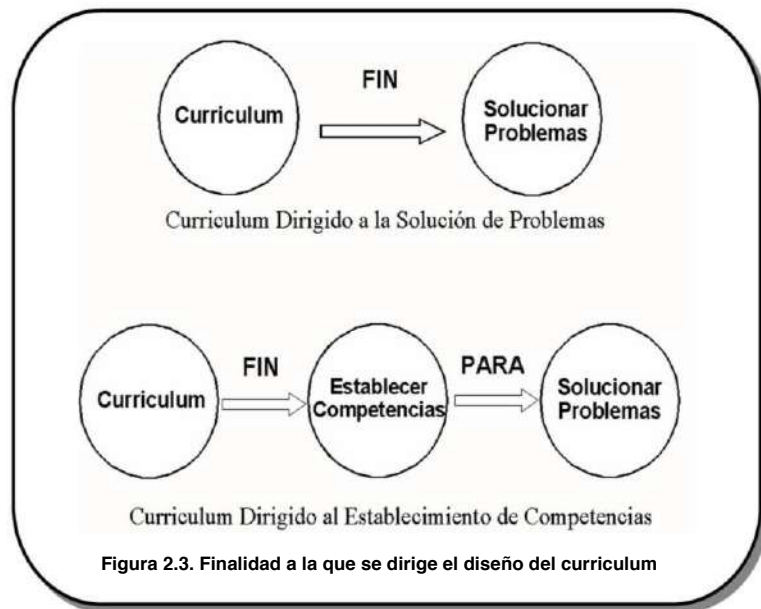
Curriculum

FIN

Solucionar Problemas

Curriculum Dirigido a la Solución de Problemas

Curriculum

FIN

Establecer Competencias

PARA

Solucionar Problemas

Curriculum Dirigido al Establecimiento de Competencias

Figura 2.3. Finalidad a la que se dirige el diseño del curriculum